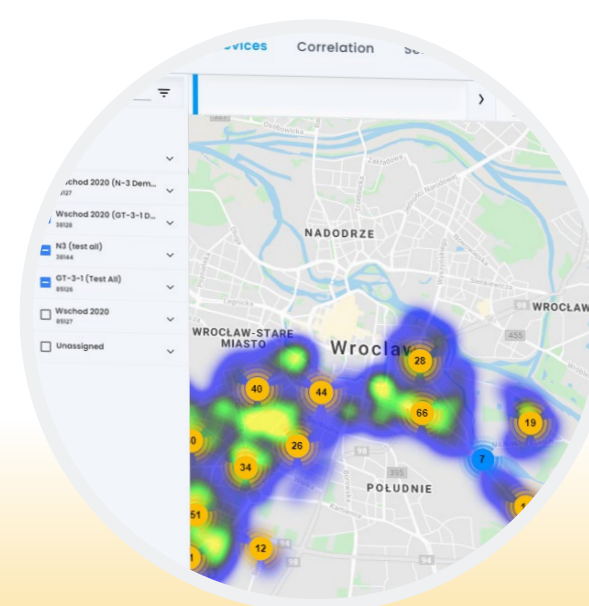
evices Correlation Se

>

Wschod 2020 (N-3 Dem...
3127

Wschod 2020 (GT-3-1 D...
39128

N3 (test all)
38144

GT-3-1 (Test All)
85126

Wschod 2020
85127

Unassigned

NADODRZE

WROCŁAW-STARE MIASTO

Wrocław

WROCŁAW

455

POŁUDNIE

395

28

40

44

66

19

26

34

7

51

12

0

1